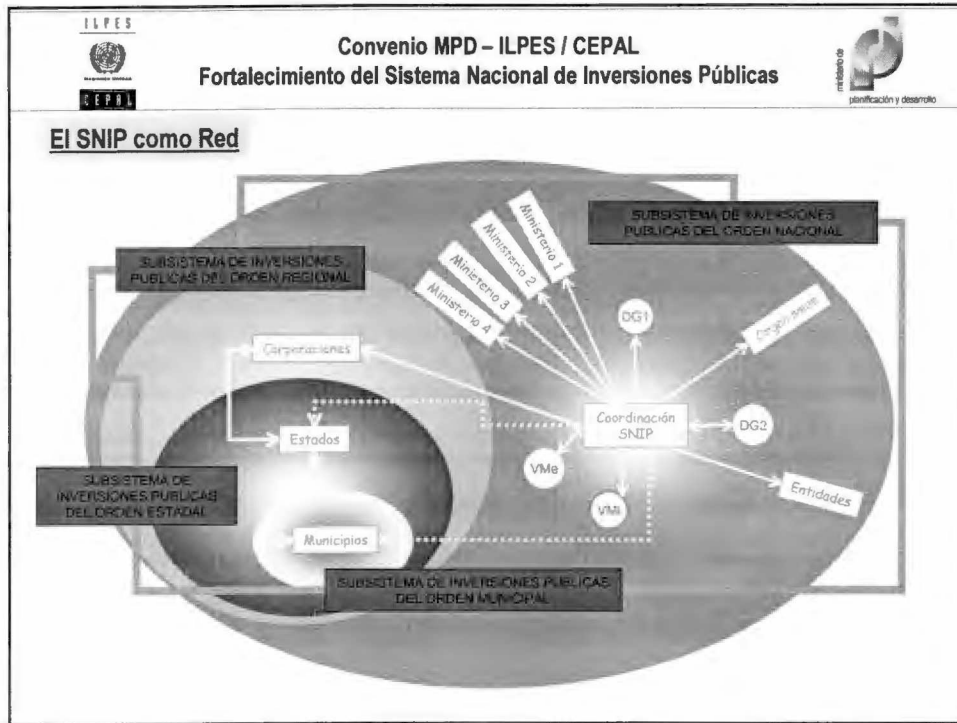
ILPES

Naciones Unidas

CEPAL

Convenio MPD – ILPES / CEPAL
Fortalecimiento del Sistema Nacional de Inversiones Públicas

ministerio de planificación y desarrollo

El SNIP como Red

SUBSISTEMA DE INVERSIONES PUBLICAS DEL ORDEN NACIONAL

SUBSISTEMA DE INVERSIONES PUBLICAS DEL ORDEN REGIONAL

Ministerio 1

Ministerio 2

Ministerio 3

Ministerio 4

DG1

Organismos

Corporaciones

Coordinación SNIP

DG2

Estados

VMe

VMi

Entidades

SUBSISTEMA DE INVERSIONES PUBLICAS DEL ORDEN ESTADAL

Municipios

SUBSISTEMA DE INVERSIONES PUBLICAS DEL ORDEN MUNICIPAL